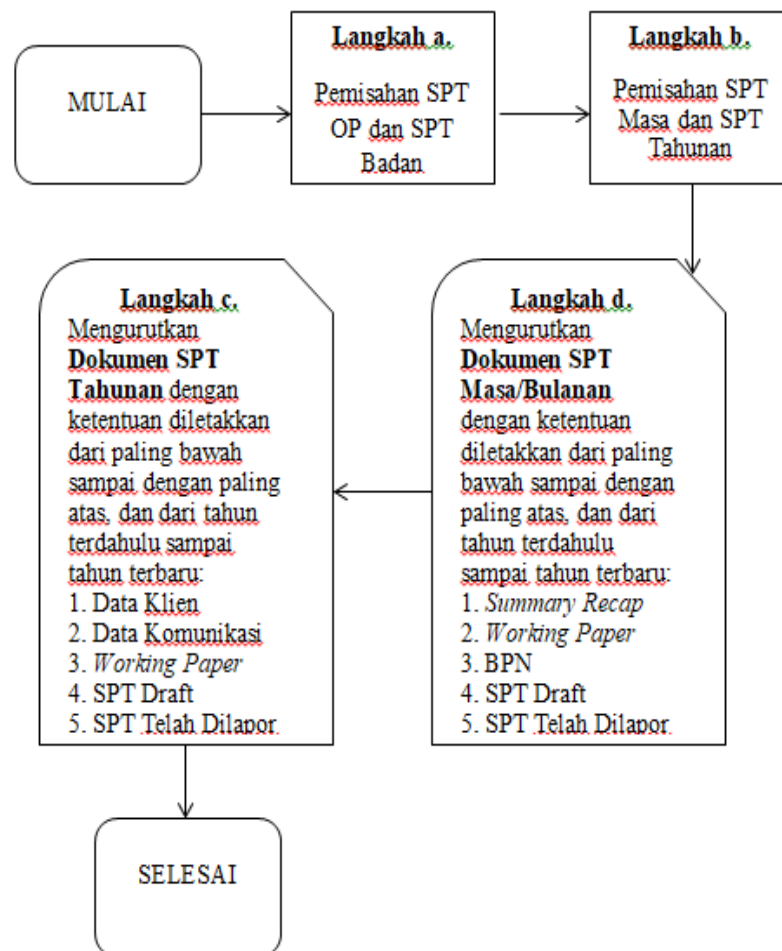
MULAI

**Langkah a.**

Pemisahan SPT OP dan SPT Badan

**Langkah b.**

Pemisahan SPT Masa dan SPT Tahunan

**Langkah d.**
Mengurutkan **Dokumen SPT Masa/Bulanan** dengan ketentuan diletakkan dari paling bawah sampai dengan paling atas, dan dari tahun terdahulu sampai tahun terbaru:
1. *Summary Recap*
2. *Working Paper*
3. BPN
4. SPT Draft
5. SPT Telah Dilapor

**Langkah c.**
Mengurutkan **Dokumen SPT Tahunan** dengan ketentuan diletakkan dari paling bawah sampai dengan paling atas, dan dari tahun terdahulu sampai tahun terbaru:
1. Data Klien
2. Data Komunikasi
3. *Working Paper*
4. SPT Draft
5. SPT Telah Dilapor

SELESAI